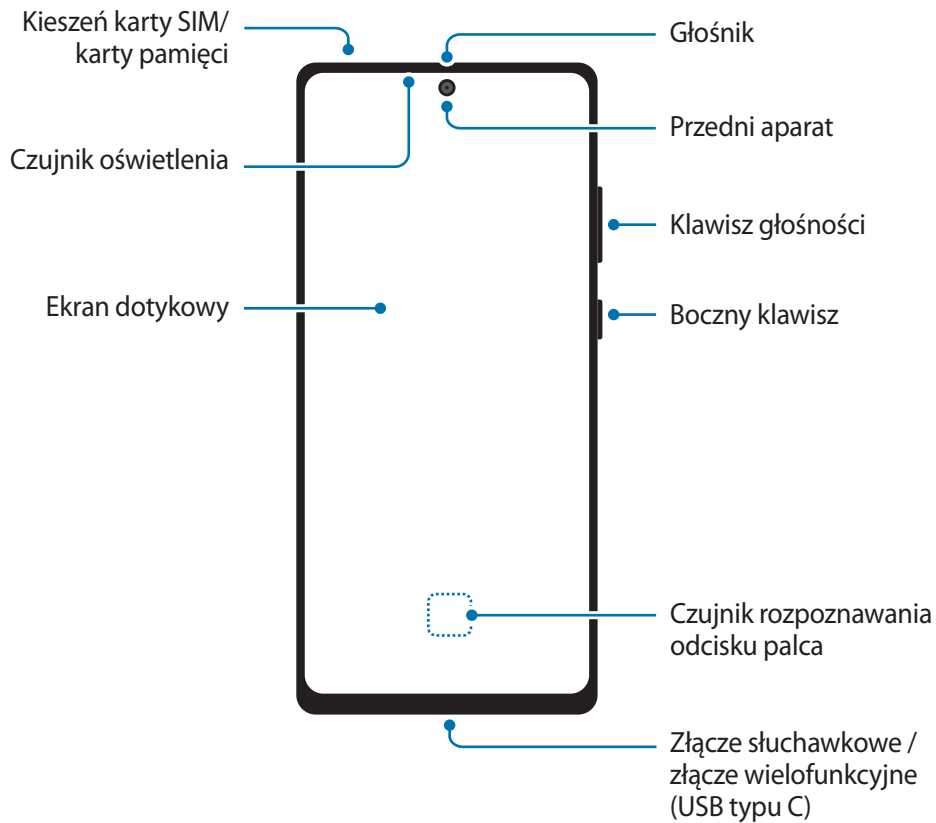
Kieszeń karty SIM/
karty pamięci

Czujnik oświetlenia

Ekran dotykowy

Głośnik

Przedni aparat

Klawisz głośności

Boczny klawisz

Czujnik rozpoznawania odcisku palca

Złącze słuchawkowe / złącze wielofunkcyjne (USB typu C)